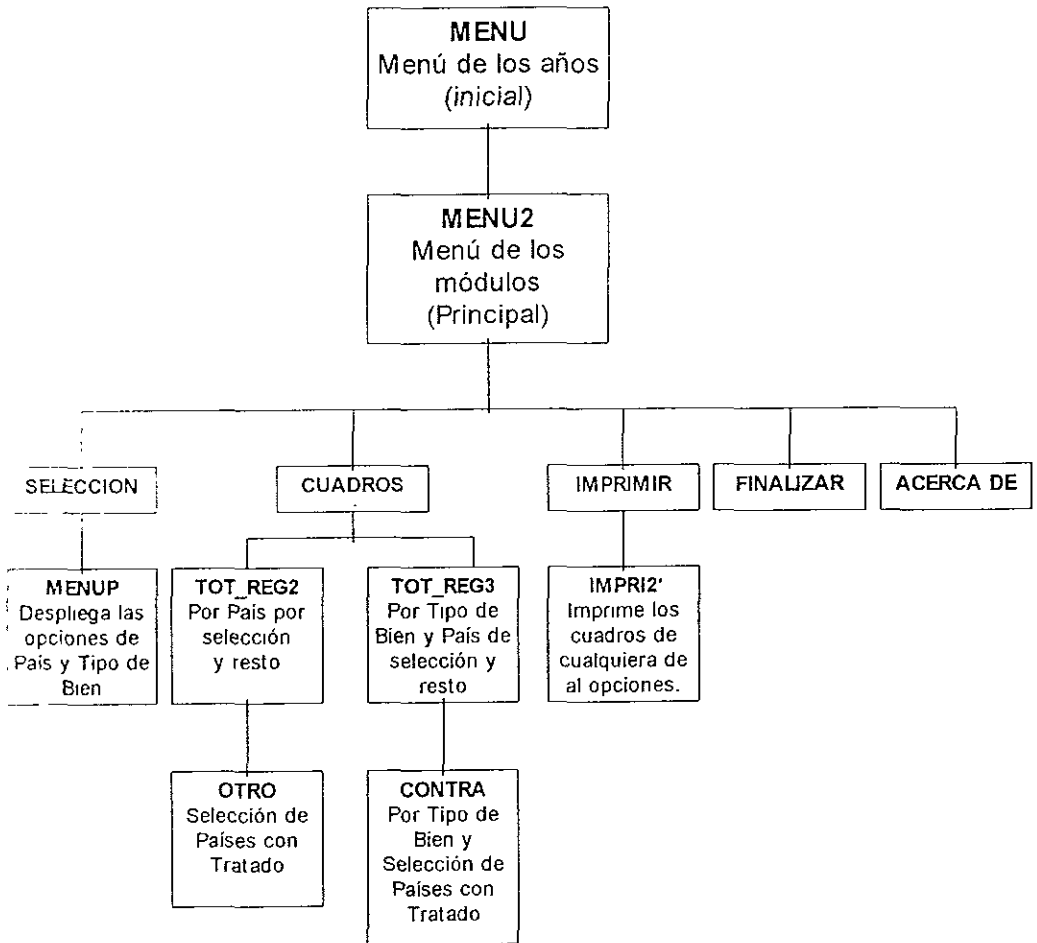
MENU
Menú de los años
(inicial)

MENU2
Menú de los módulos
(Principal)

SELECCION

CUADROS

IMPRIMIR

FINALIZAR

ACERCA DE

MENUP
Despliega las opciones de Pais y Tipo de Bien

TOT_REG2
Por Pais por selección y resto

TOT_REG3
Por Tipo de Bien y País de selección y resto

IMPRI2'
Imprime los cuadros de cualquiera de al opciones.

OTRO
Selección de Países con Tratado

CONTRA
Por Tipo de Bien y Selección de Países con Tratado